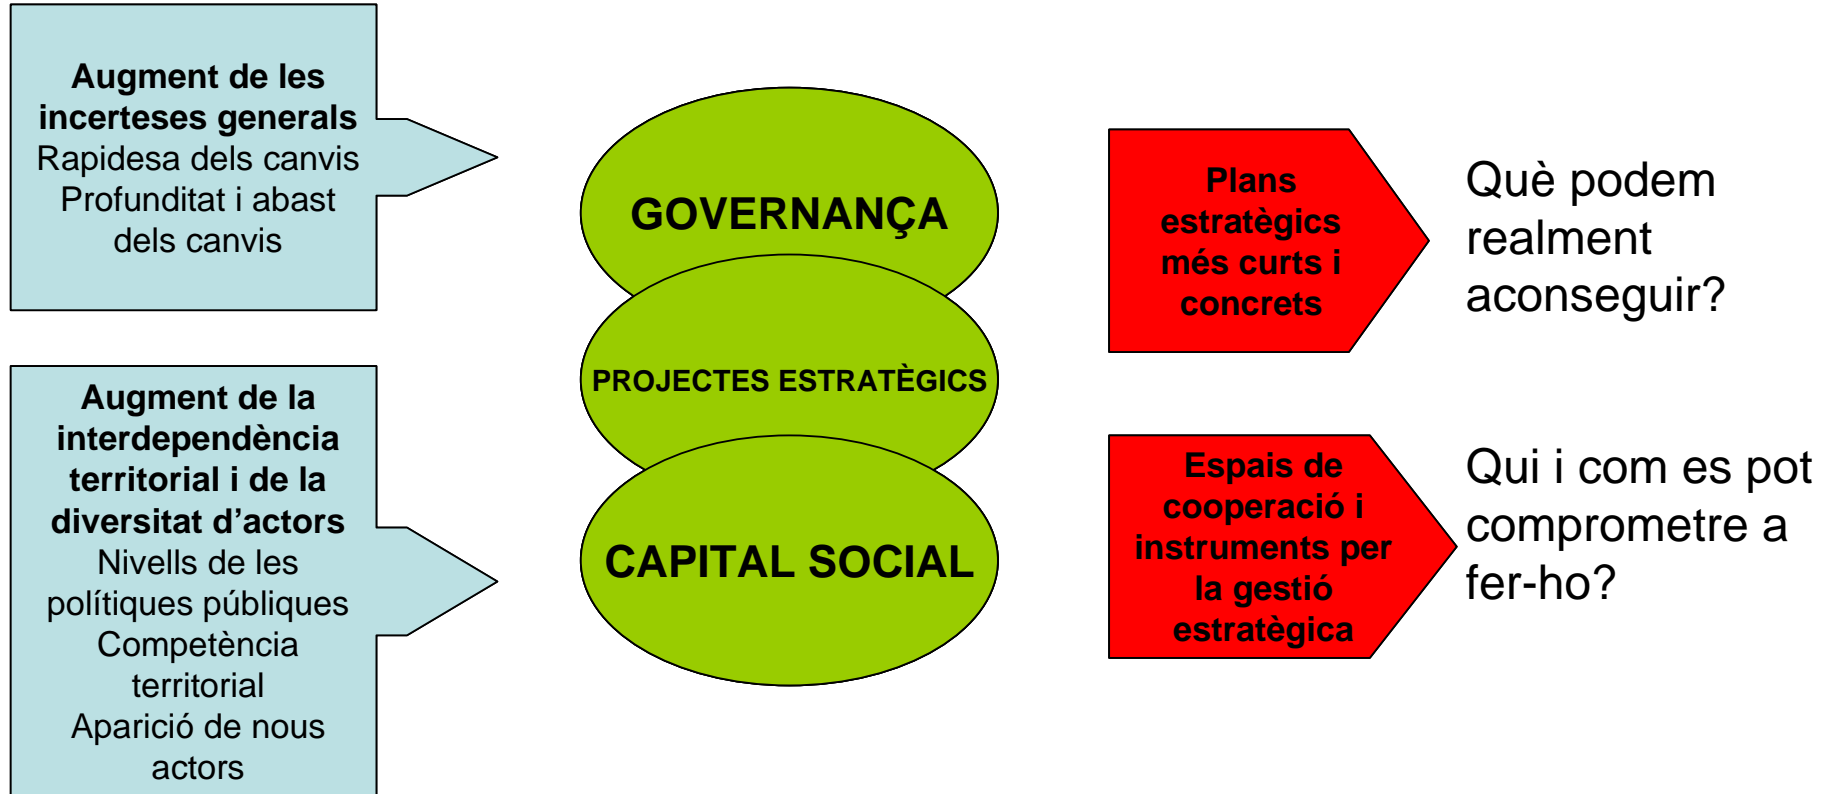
Augment de les incerteses generals
Rapidesa dels canvis
Profunditat i abast dels canvis

Augment de la interdependència territorial i de la diversitat d'actors
Nivells de les polítiques públiques
Competència territorial
Aparició de nous actors

GOVERNANÇA

PROJECTES ESTRATÈGICS

CAPITAL SOCIAL

Plans estratègics més curts i concrets

Què podem realment aconseguir?

Espais de cooperació i instruments per la gestió estratègica

Qui i com es pot comprometre a fer-ho?